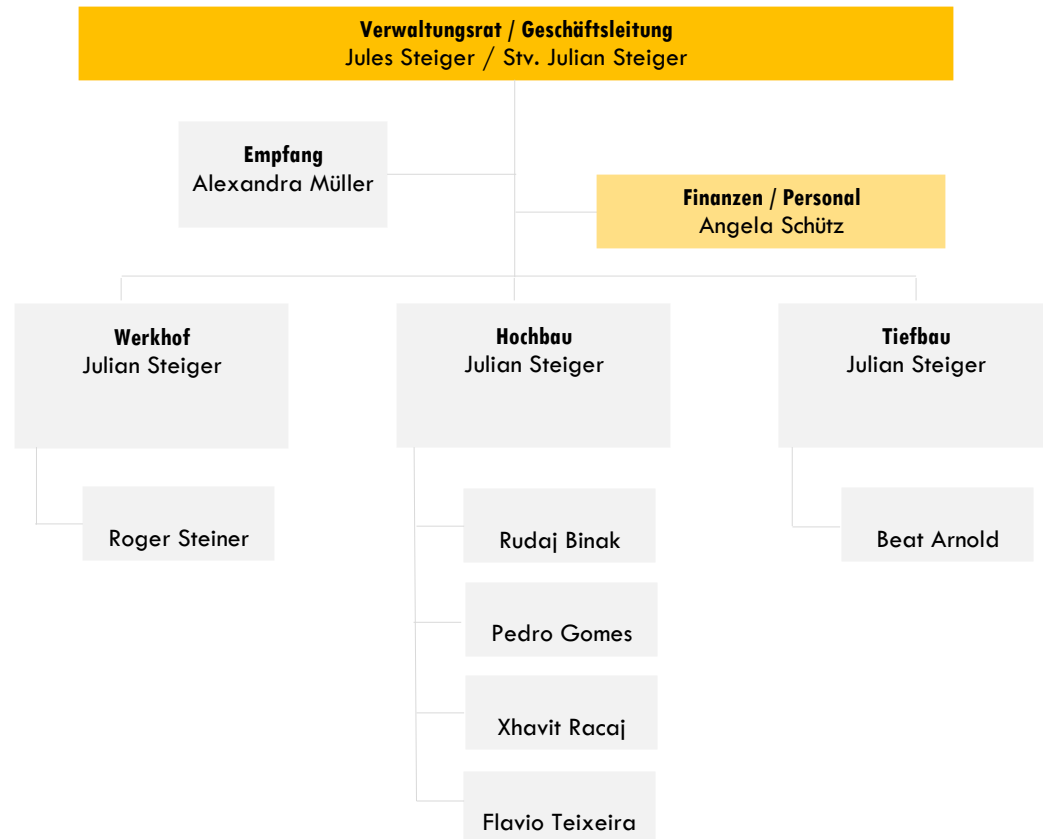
Verwaltungsrat / Geschäftsleitung
Jules Steiger / Stv. Julian Steiger

Empfang
Alexandra Müller

Finanzen / Personal
Angela Schütz

Werkhof
Julian Steiger

Hochbau
Julian Steiger

Tiefbau
Julian Steiger

Roger Steiner

Rudaj Binak

Pedro Gomes

Xhavit Racaj

Flavio Teixeira

Beat Arnold